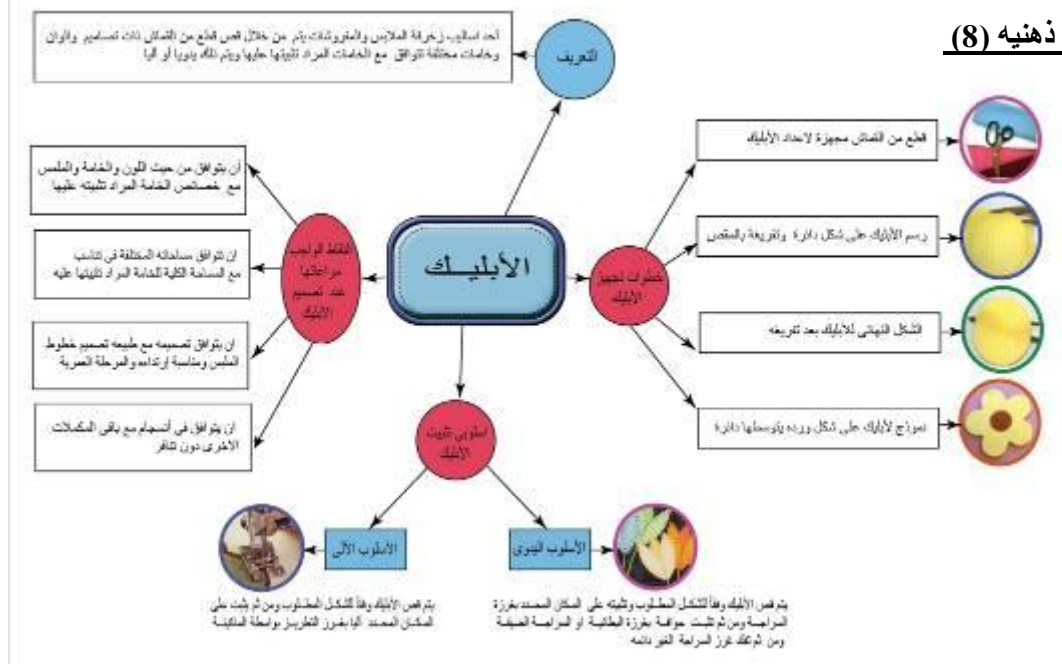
ذهنيه (8)

التعريف

أحد أساليب زخرفة الملابس والمفروشات يتم من خلال قص قطع من القماش ذات تصاميم وألوان وخامات مختلفة تتوافق مع الخامات المراد تثبيتها عليها ويتم ذلك يدويا أو آليا

الأبليك

خطوات تجهيز الأبليك

قطع من القماش مجهزة لاعداد الأبليك

رسم الأبليك على شكل دائرة وتفريغة بالمقص

الشكل النهائي للأبليك بعد تفريغه

نموذج لأبليك على شكل وردة يتوسطها دائرة

النقاط الواجب مراعاتها عند تصميم الأبليك

أن يتوافق من حيث اللون والخامة والملمس مع خصائص الخامة المراد تثبيته عليها

ان تتوافق مساحاته المختلفة في تناسب مع المساحة الكلية للخامة المراد تثبيتها عليه

ان يتوافق تصميمه مع طبيعة تصميم خطوط الملبس ومناسبة ارتداءه والمرحلة العمرية

ان يتوافق في انسجام مع باقي المكملات الاخرى دون تنافر

أسلوبي تثبيت الأبليك

الأسلوب الآلي

يتم قص الأبليك وفقاً للشكل المطلوب ومن ثم يثبت على المكان المحدد آليا بغرز التطريز بواسطة الماكينة

الأسلوب اليدوي

يتم قص الأبليك وفقاً للشكل المطلوب وتثبيته على المكان المحدد بغرزة السراجة ومن ثم تثبت حوافة بغرزة العقدة أو السراجة الضيقة ومن ثم فك غرز السراجة المؤقتة